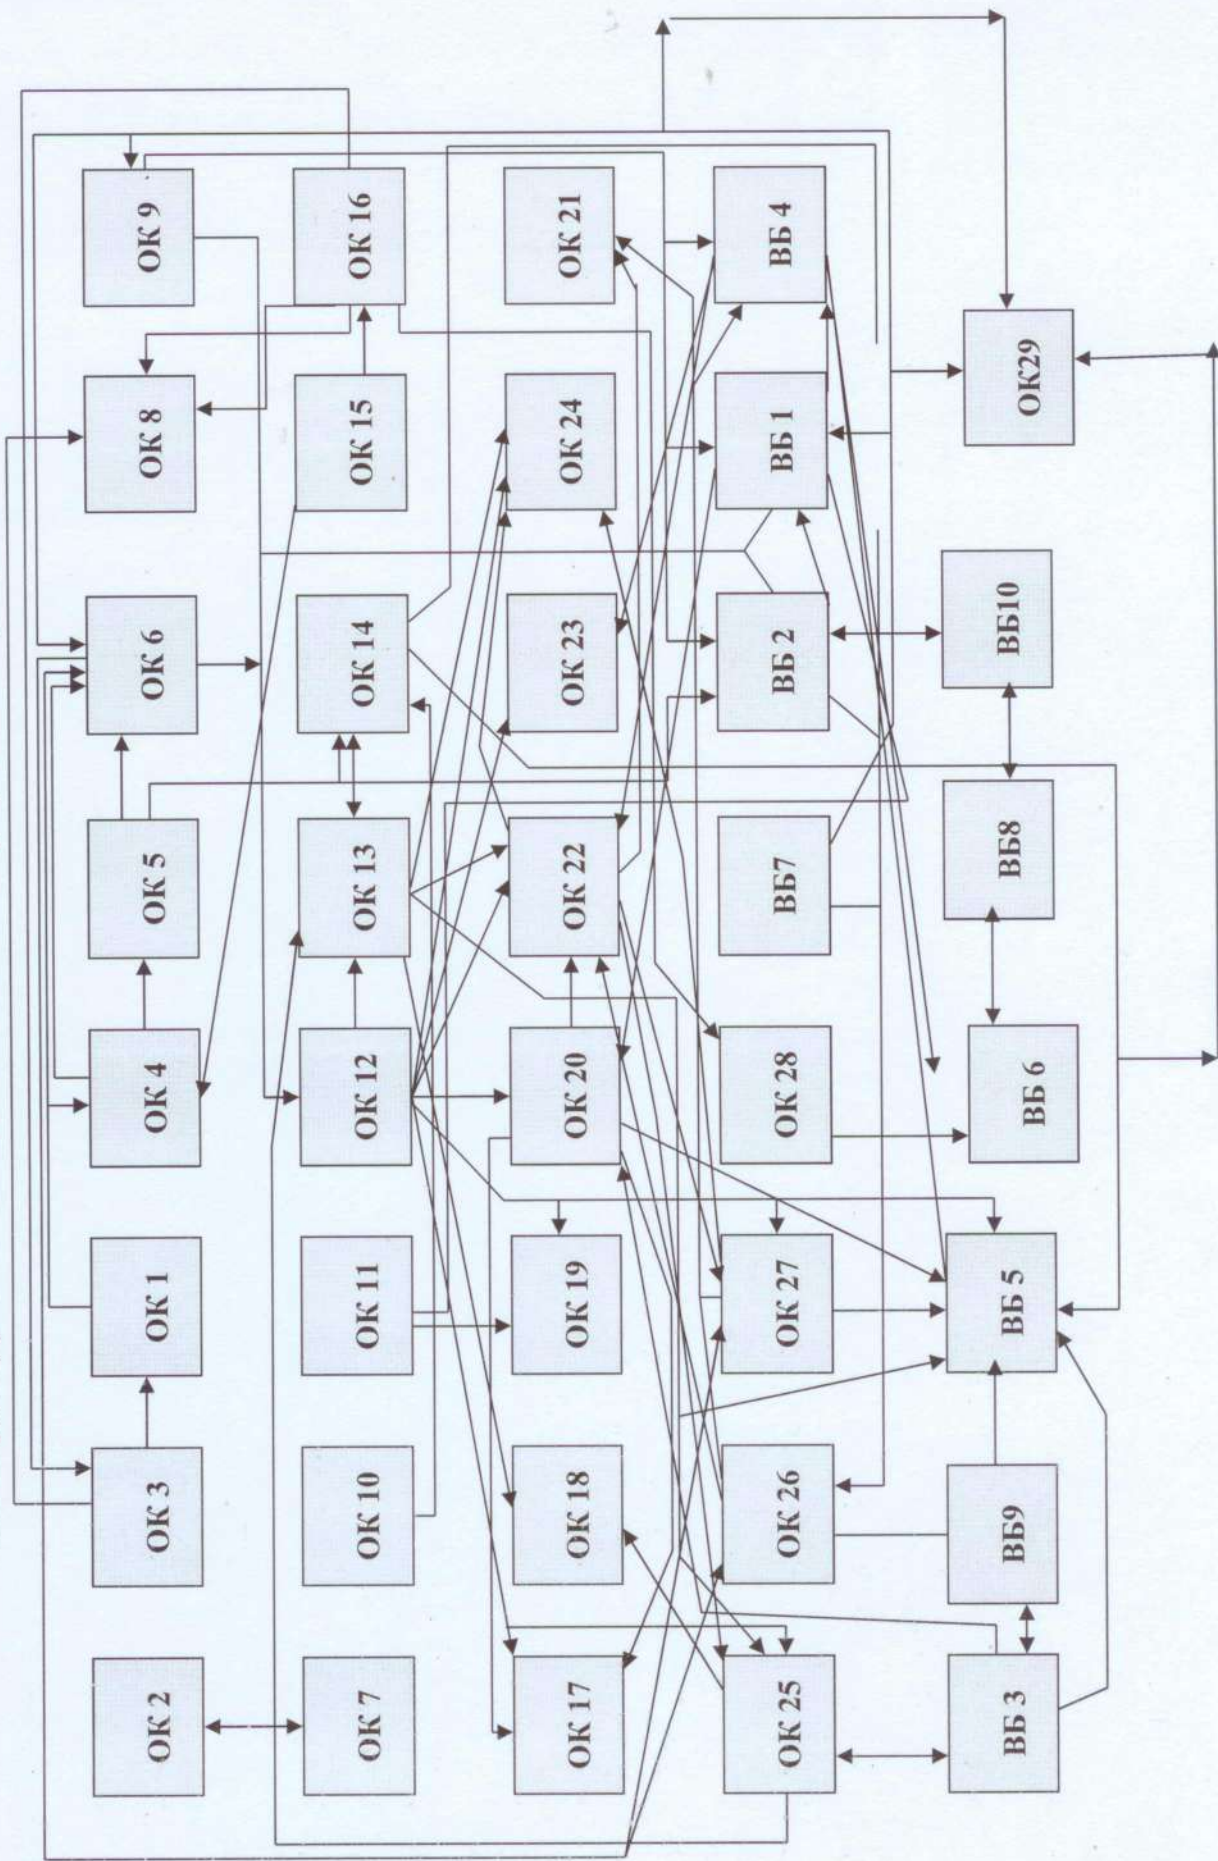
ОК 9
ОК 16
ОК 21
ВБ 4
ОК 8
ОК 15
ОК 24
ВБ 1
ОК29
ОК 6
ОК 14
ОК 23
ВБ 2
ВБ10
ОК 5
ОК 13
ОК 22
ВБ7
ВБ8
ОК 4
ОК 12
ОК 20
ОК 28
ВБ 6
ОК 1
ОК 11
ОК 19
ОК 27
ВБ 5
ОК 3
ОК 10
ОК 18
ОК 26
ВБ9
ОК 2
ОК 7
ОК 17
ОК 25
ВБ 3